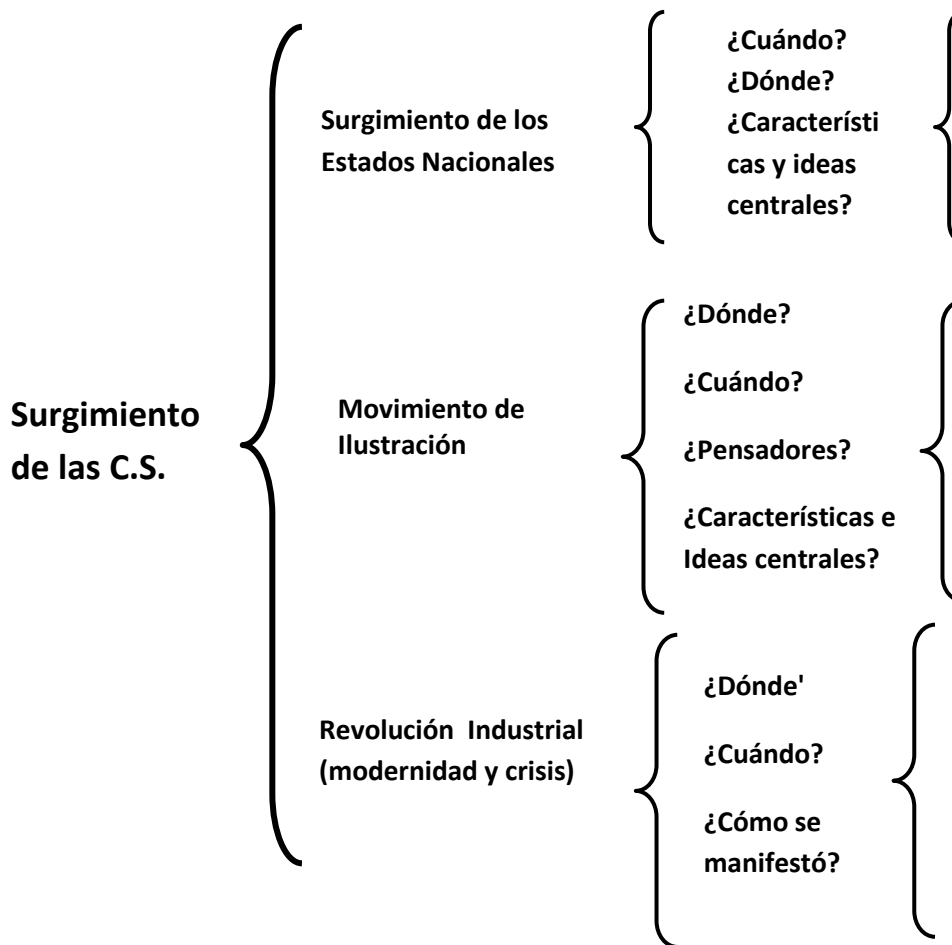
Surgimiento de las C.S.

Surgimiento de los Estados Nacionales

¿Cuándo?
¿Dónde?
¿Características y ideas centrales?

Movimiento de Ilustración

¿Dónde?

¿Cuándo?

¿Pensadores?

¿Características e Ideas centrales?

Revolución Industrial (modernidad y crisis)

¿Dónde'

¿Cuándo?

¿Cómo se manifestó?